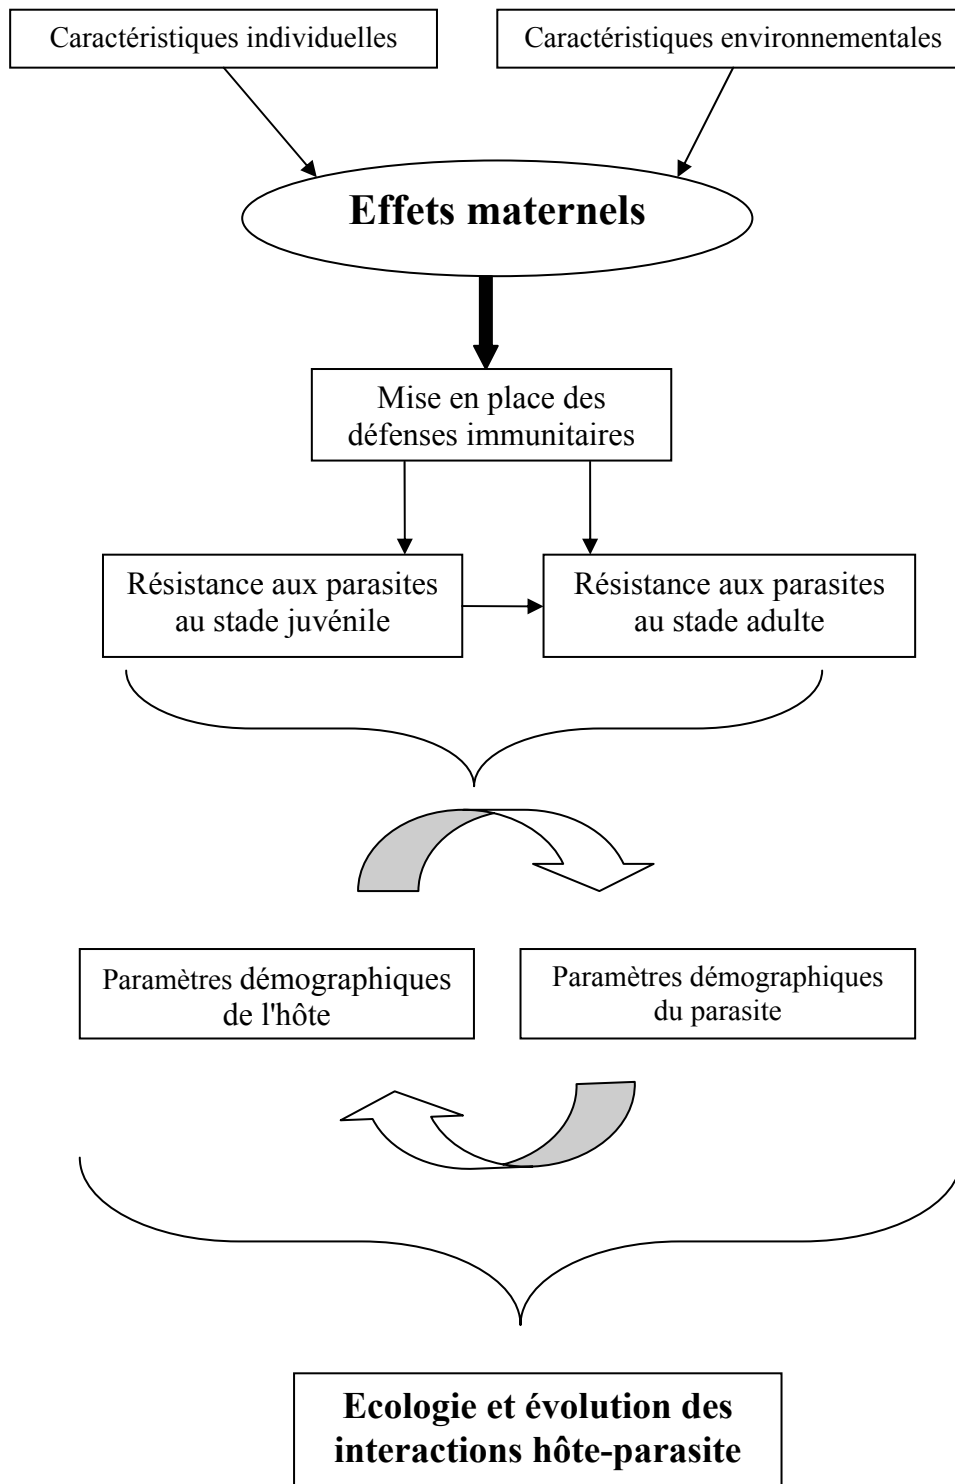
Caractéristiques individuelles

Caractéristiques environnementales

Effets maternels

Mise en place des défenses immunitaires

Résistance aux parasites au stade juvénile

Résistance aux parasites au stade adulte

Paramètres démographiques de l'hôte

Paramètres démographiques du parasite

Ecologie et évolution des interactions hôte-parasite